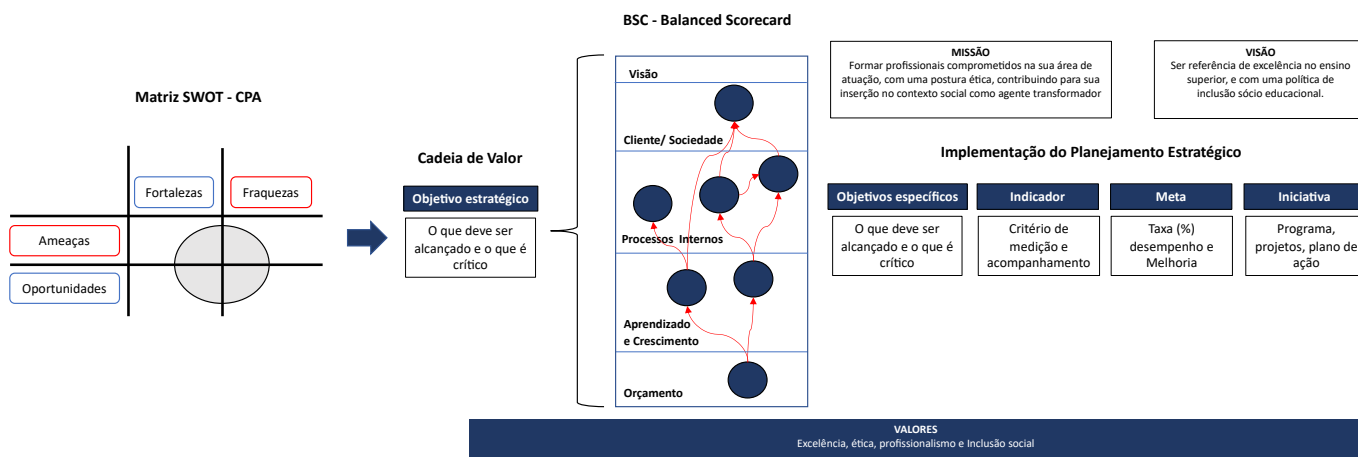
BSC - Balanced Scorecard

Matriz SWOT - CPA

Fortalezas

Fraquezas

Ameaças

Oportunidades

Cadeia de Valor

Objetivo estratégico

O que deve ser alcançado e o que é crítico

Visão

Cliente/ Sociedade

Processos Internos

Aprendizado e Crescimento

Orçamento

MISSÃO
Formar profissionais comprometidos na sua área de atuação, com uma postura ética, contribuindo para sua inserção no contexto social como agente transformador

VISÃO
Ser referência de excelência no ensino superior, e com uma política de inclusão sócio educacional.

Implementação do Planejamento Estratégico

| Objetivos específicos | Indicador | Meta | Iniciativa |
|---|---|---|---|
| O que deve ser alcançado e o que é crítico | Critério de medição e acompanhamento | Taxa (%) desempenho e Melhoria | Programa, projetos, plano de ação |

VALORES
Excelência, ética, profissionalismo e Inclusão social